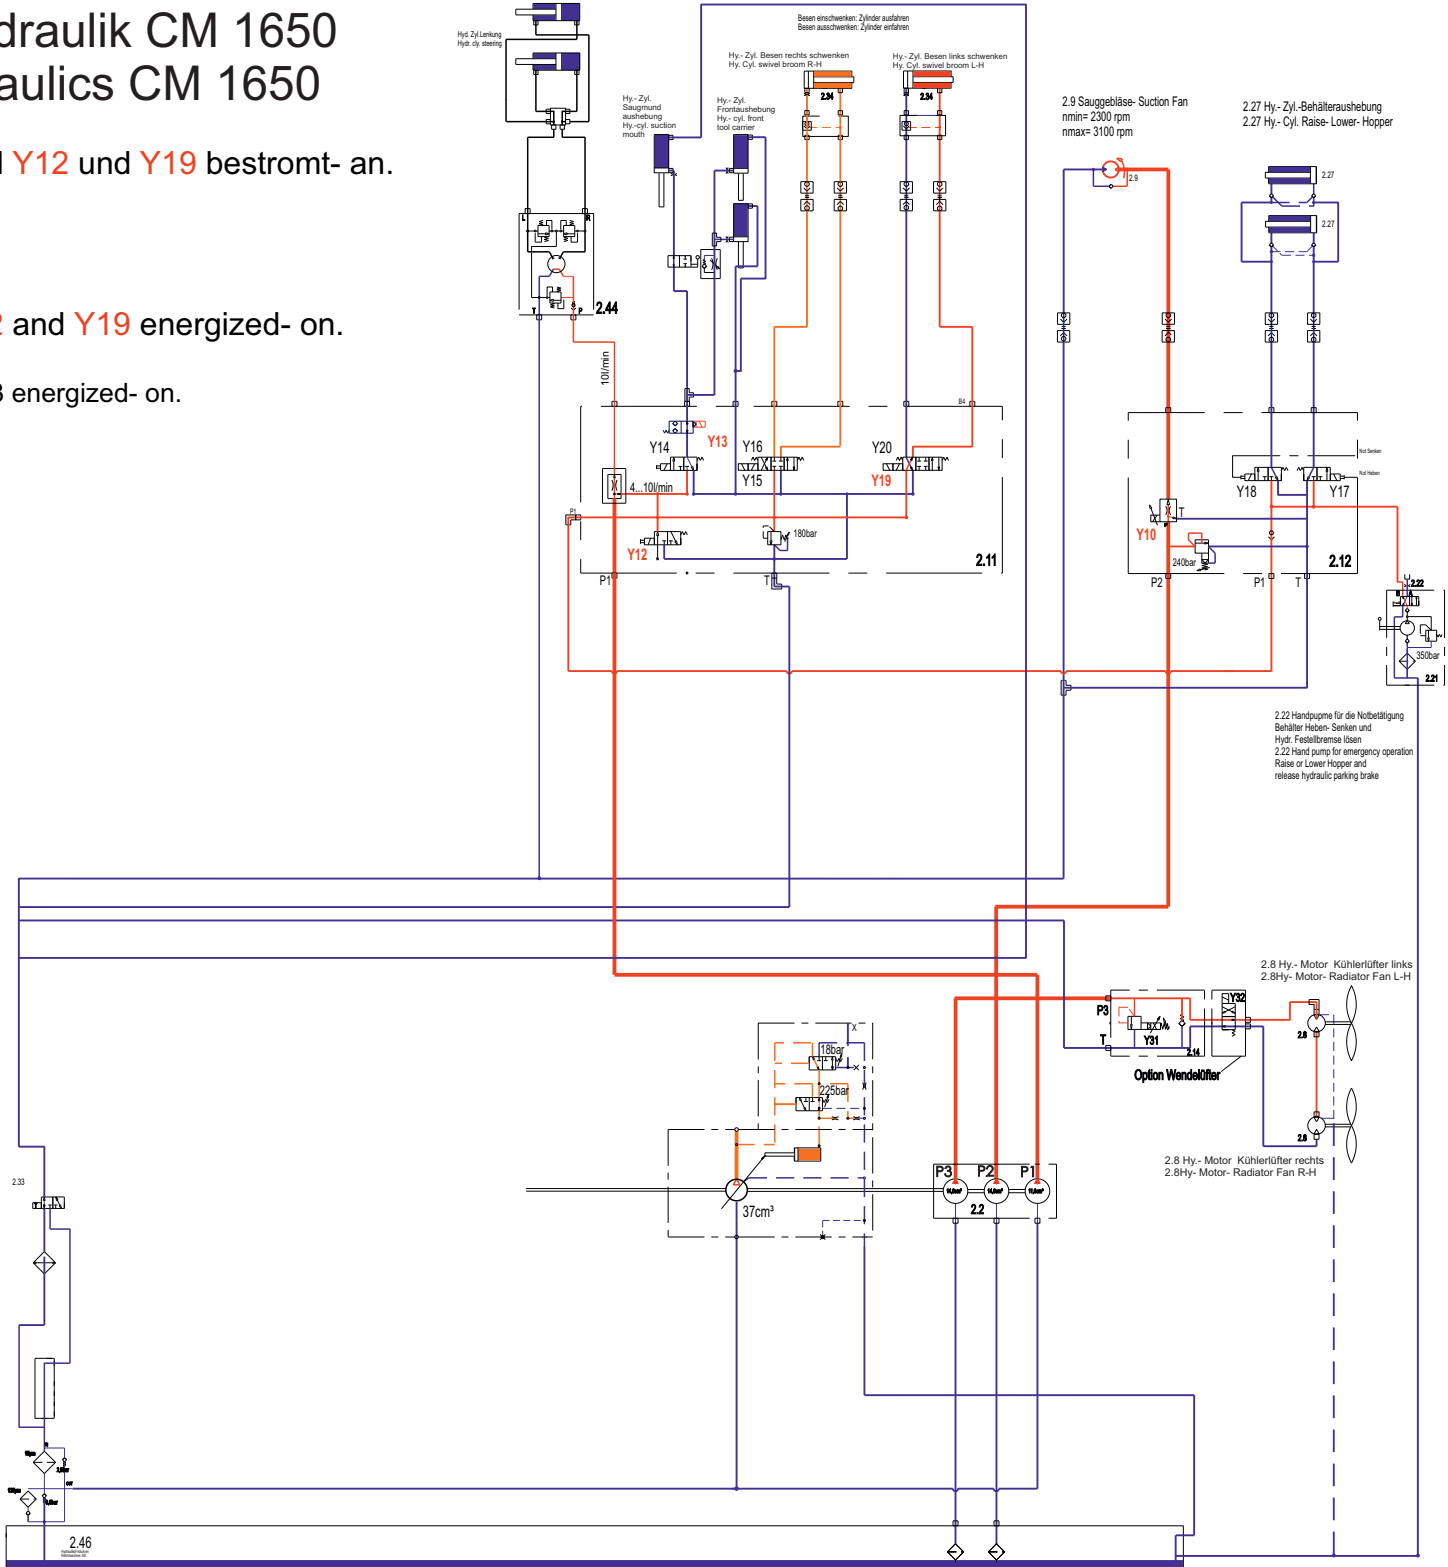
draulik CM 1650
aulics CM 1650

l Y12 und Y19 bestromt- an.

2 and Y19 energized- on.

3 energized- on.

Hyd. Zyl.Lenkung
Hydr. cly. steering

Besen einschwenken: Zylinder ausfahren
Besen ausschwenken: Zylinder einfahren

Hy.- Zyl. Besen rechts schwenken
Hy. Cyl. swivel broom R-H

Hy.- Zyl. Besen links schwenken
Hy. Cyl. swivel broom L-H

2.34
2.34

Hy.- Zyl.
Saugmund
aushebung
Hy.-cyl. suction
mouth

Hy.- Zyl.
Frontaushebung
Hy.- cyl. front
tool carrier

2.9 Sauggebläse- Suction Fan
nmin= 2300 rpm
nmax= 3100 rpm

2.27 Hy.- Zyl.-Behälteraushebung
2.27 Hy.- Cyl. Raise- Lower- Hopper

2.27
2.27
2.9

2.44
10l/min

Y14 Y13 Y16 Y20
Y15 Y19
4...10l/min
P1
180bar
Y12
2.11
P1 T
B4

Y18 Y17
Y10
240bar
2.12
P2 P1 T

2.22
350bar
2.21

2.22 Handpupme für die Notbetätigung
Behälter Heben- Senken und
Hydr. Festellbremse lösen
2.22 Hand pump for emergency operation
Raise or Lower Hopper and
release hydraulic parking brake

2.8 Hy.- Motor Kühlerlüfter links
2.8Hy- Motor- Radiator Fan L-H

P3
Y32
T
Y31
2.14
Option Wendelüfter
2.8
2.8

2.8 Hy.- Motor Kühlerlüfter rechts
2.8Hy- Motor- Radiator Fan R-H

18bar
225bar
37cm³

P3 P2 P1
2.2

2.33
2.46